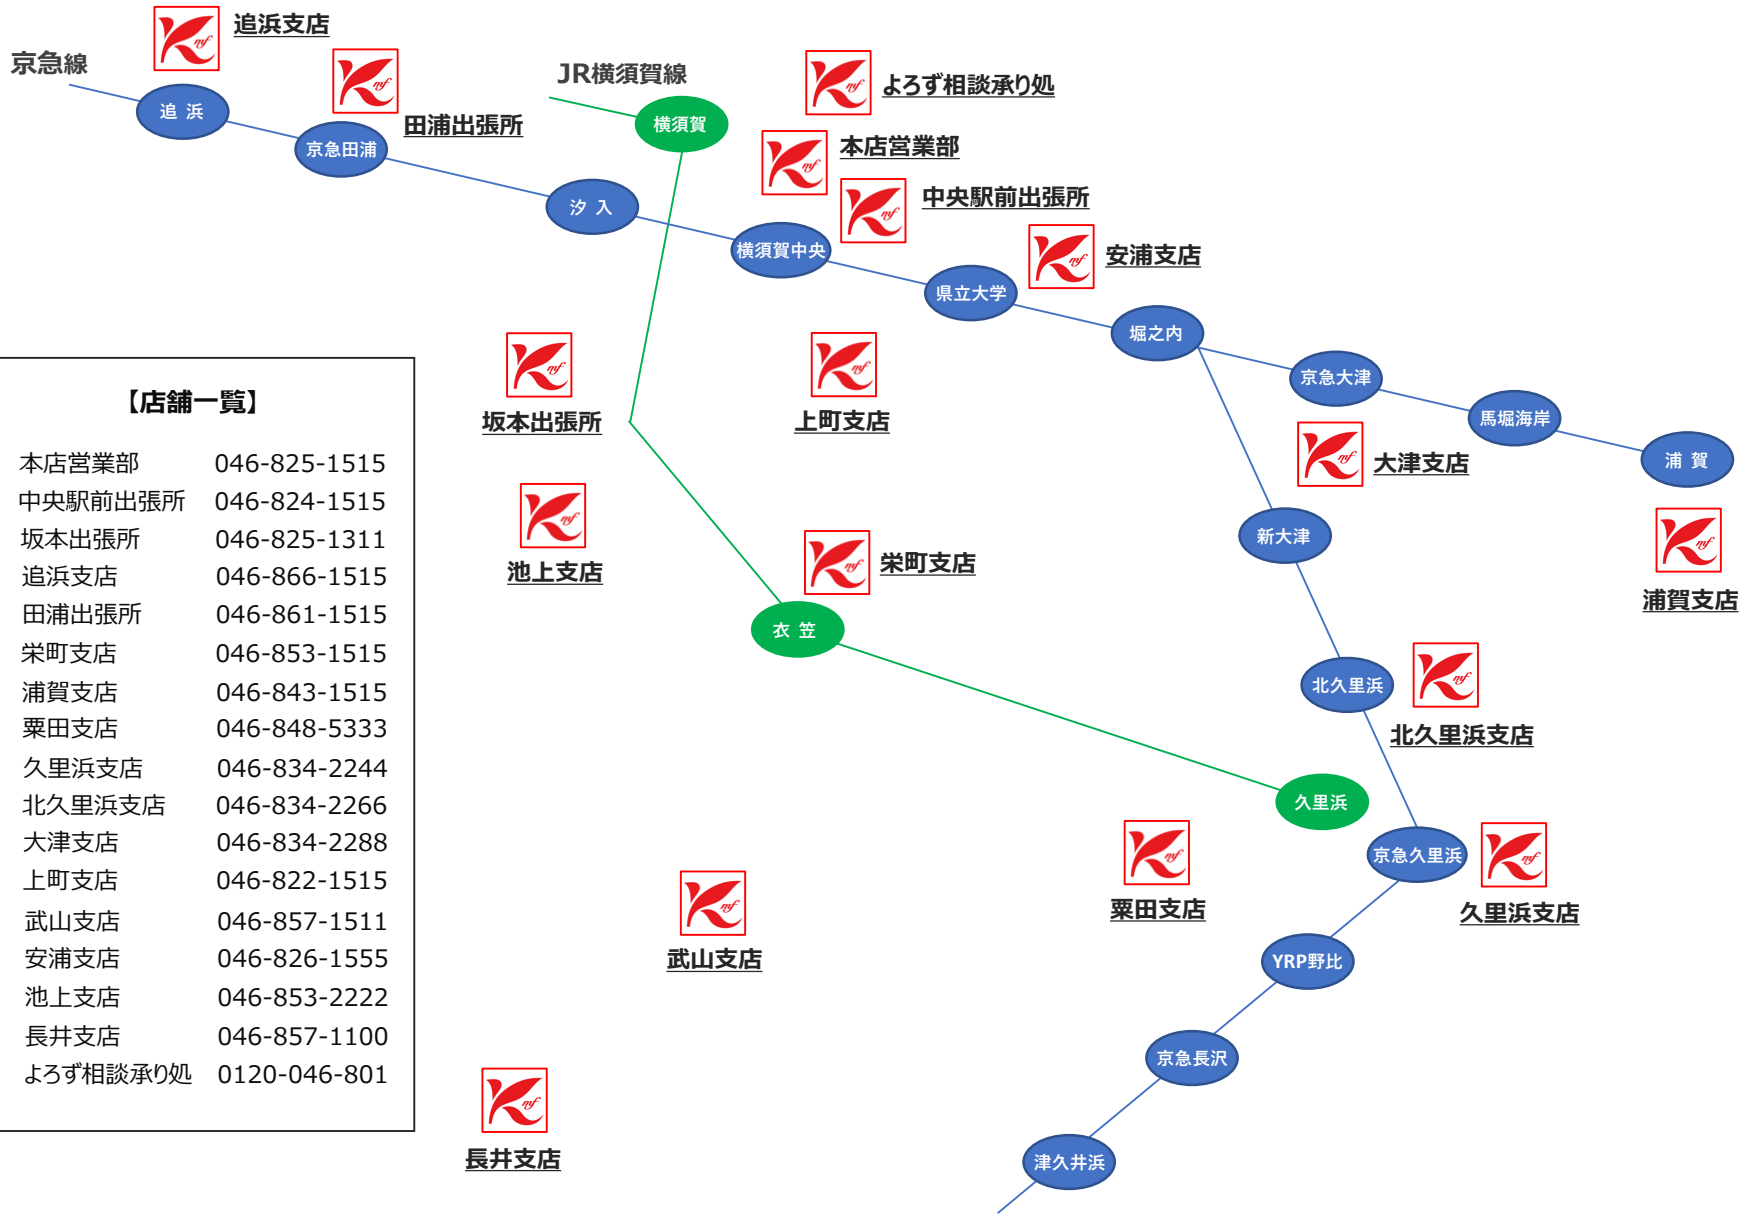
京急線

追浜支店

追浜

田浦出張所

京急田浦

JR横須賀線

横須賀

よろず相談承り処

本店営業部

中央駅前出張所

汐入

横須賀中央

安浦支店

県立大学

堀之内

京急大津

馬堀海岸

浦賀

大津支店

浦賀支店

新大津

【店舗一覧】

| | |
|---|---|
| 本店営業部 | 046-825-1515 |
| 中央駅前出張所 | 046-824-1515 |
| 坂本出張所 | 046-825-1311 |
| 追浜支店 | 046-866-1515 |
| 田浦出張所 | 046-861-1515 |
| 栄町支店 | 046-853-1515 |
| 浦賀支店 | 046-843-1515 |
| 粟田支店 | 046-848-5333 |
| 久里浜支店 | 046-834-2244 |
| 北久里浜支店 | 046-834-2266 |
| 大津支店 | 046-834-2288 |
| 上町支店 | 046-822-1515 |
| 武山支店 | 046-857-1511 |
| 安浦支店 | 046-826-1555 |
| 池上支店 | 046-853-2222 |
| 長井支店 | 046-857-1100 |
| よろず相談承り処 | 0120-046-801 |

坂本出張所

上町支店

池上支店

栄町支店

衣笠

北久里浜

北久里浜支店

久里浜

京急久里浜

久里浜支店

粟田支店

武山支店

YRP野比

京急長沢

長井支店

津久井浜